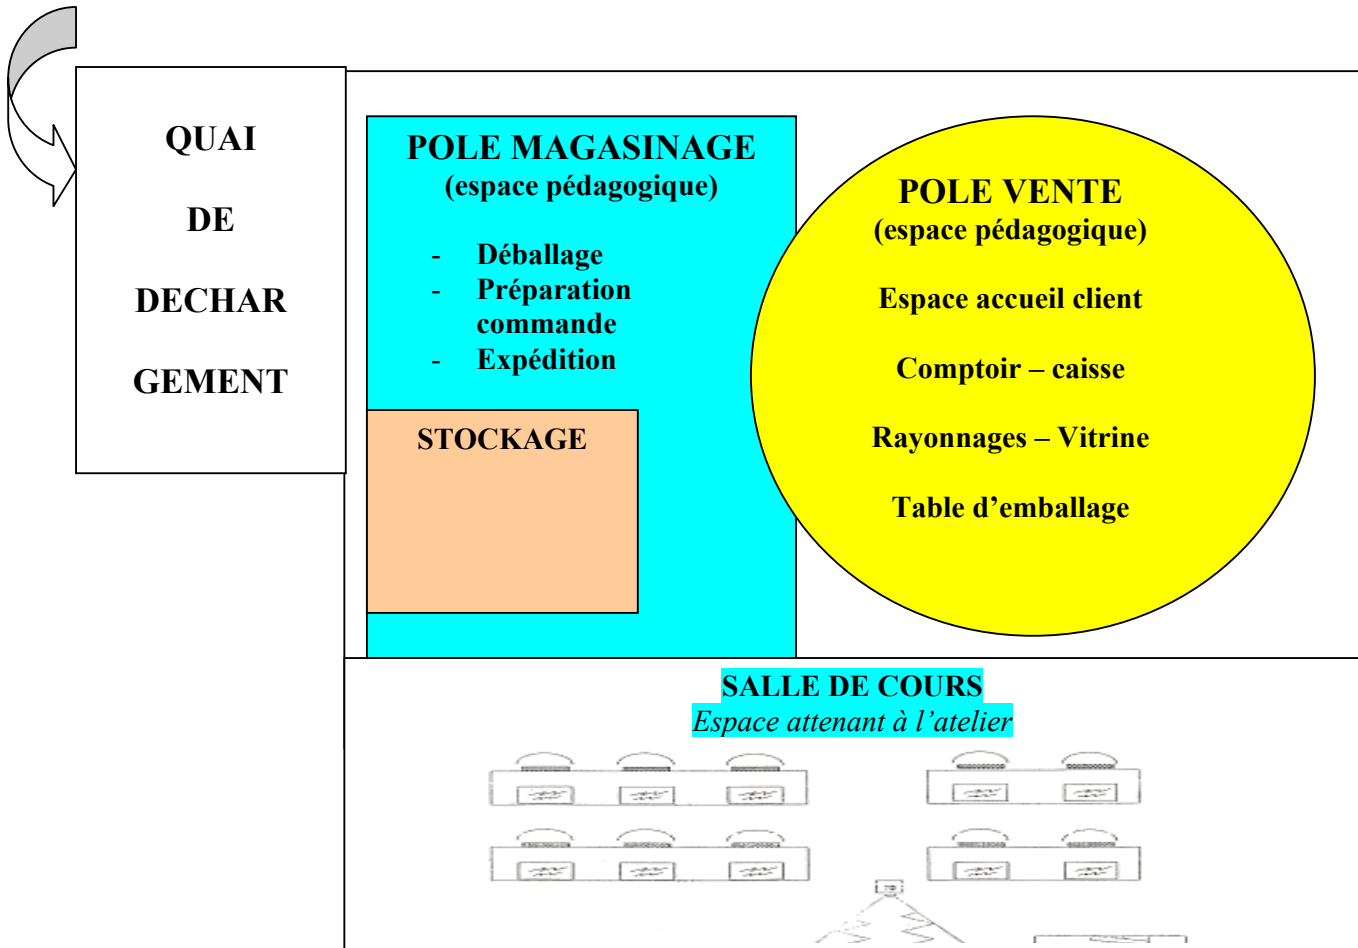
QUAI

DE

DECHAR

GEMENT

POLE MAGASINAGE
(espace pédagogique)

- Déballage
- Préparation commande
- Expédition

STOCKAGE

POLE VENTE
(espace pédagogique)

Espace accueil client

Comptoir – caisse

Rayonnages – Vitrine

Table d'emballage

SALLE DE COURS
*Espace attenant à l'atelier*